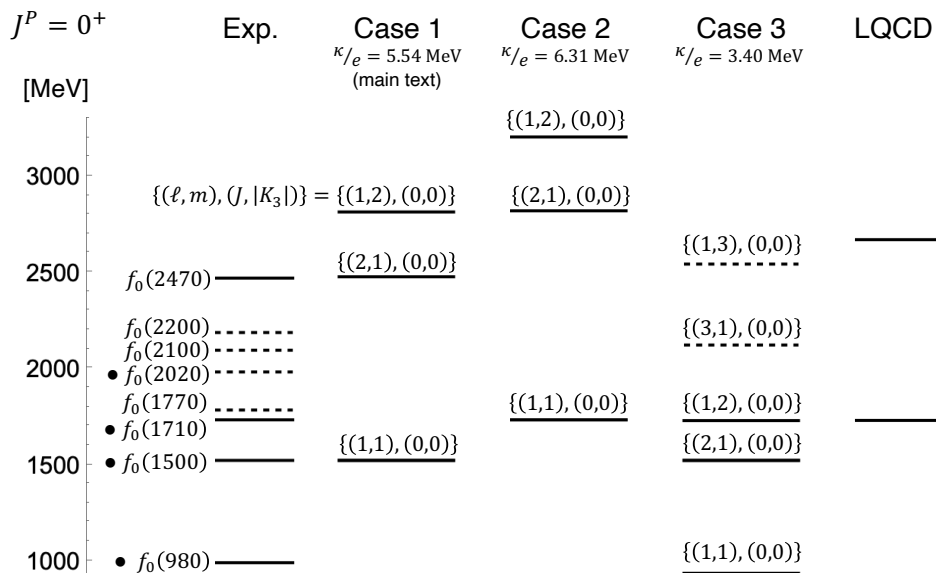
$J^P = 0^+$

Exp.

Case 1
$\kappa/_e = 5.54$ MeV
(main text)

Case 2
$\kappa/_e = 6.31$ MeV

Case 3
$\kappa/_e = 3.40$ MeV

LQCD

[MeV]

3000

2500

2000

1500

1000

$f_0(2470)$
$f_0(2200)$
$f_0(2100)$
• $f_0(2020)$
$f_0(1770)$
• $f_0(1710)$
• $f_0(1500)$
• $f_0(980)$

$\{(\ell, m), (J, |K_3|)\} = \{(1,2), (0,0)\}$
$\{(2,1), (0,0)\}$
$\{(1,1), (0,0)\}$

$\{(1,2), (0,0)\}$
$\{(2,1), (0,0)\}$
$\{(1,1), (0,0)\}$

$\{(1,3), (0,0)\}$
$\{(3,1), (0,0)\}$
$\{(1,2), (0,0)\}$
$\{(2,1), (0,0)\}$
$\{(1,1), (0,0)\}$